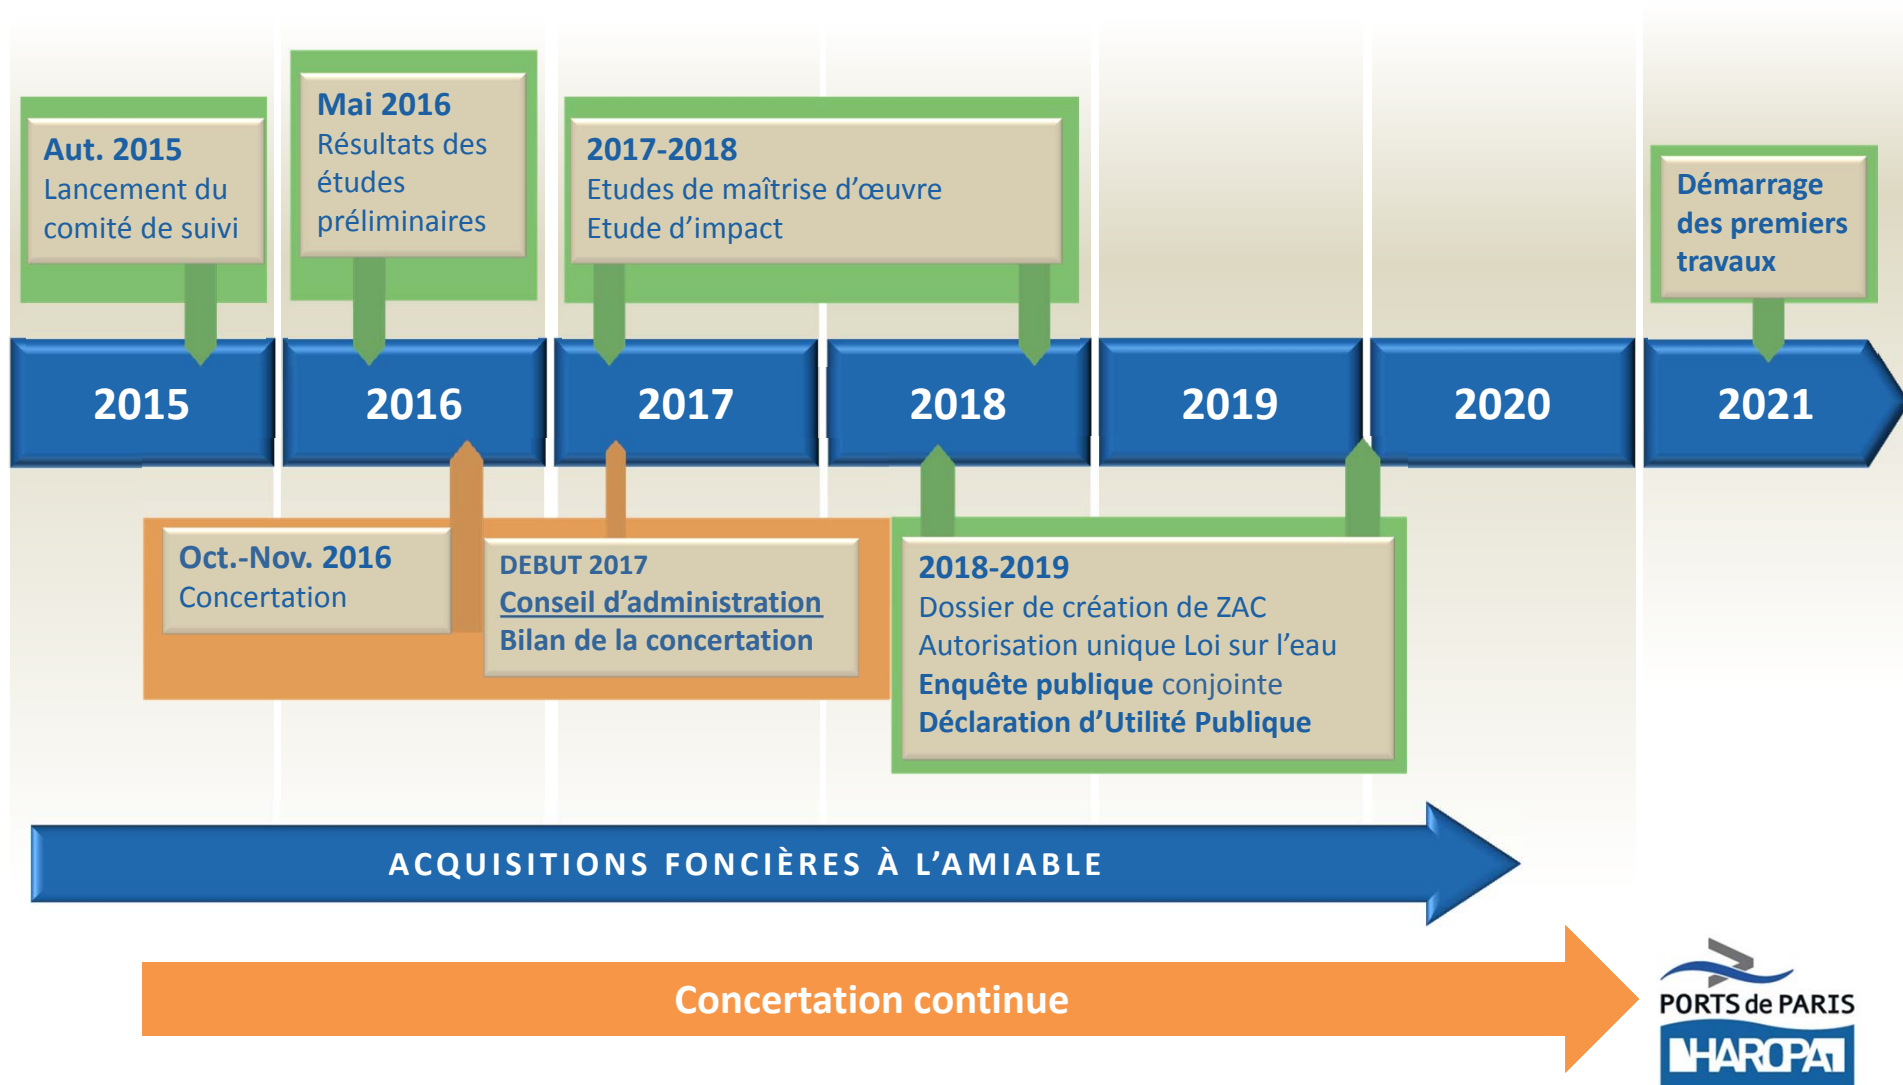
Aut. 2015
Lancement du comité de suivi

Mai 2016
Résultats des études préliminaires

2017-2018
Etudes de maîtrise d'œuvre
Etude d'impact

Démarrage des premiers travaux

2015
2016
2017
2018
2019
2020
2021

Oct.-Nov. 2016
Concertation

DEBUT 2017
Conseil d'administration
Bilan de la concertation

2018-2019
Dossier de création de ZAC
Autorisation unique Loi sur l'eau
Enquête publique conjointe
Déclaration d'Utilité Publique

ACQUISITIONS FONCIÈRES À L'AMIABLE

Concertation continue

PORTS de PARIS
HAROPA